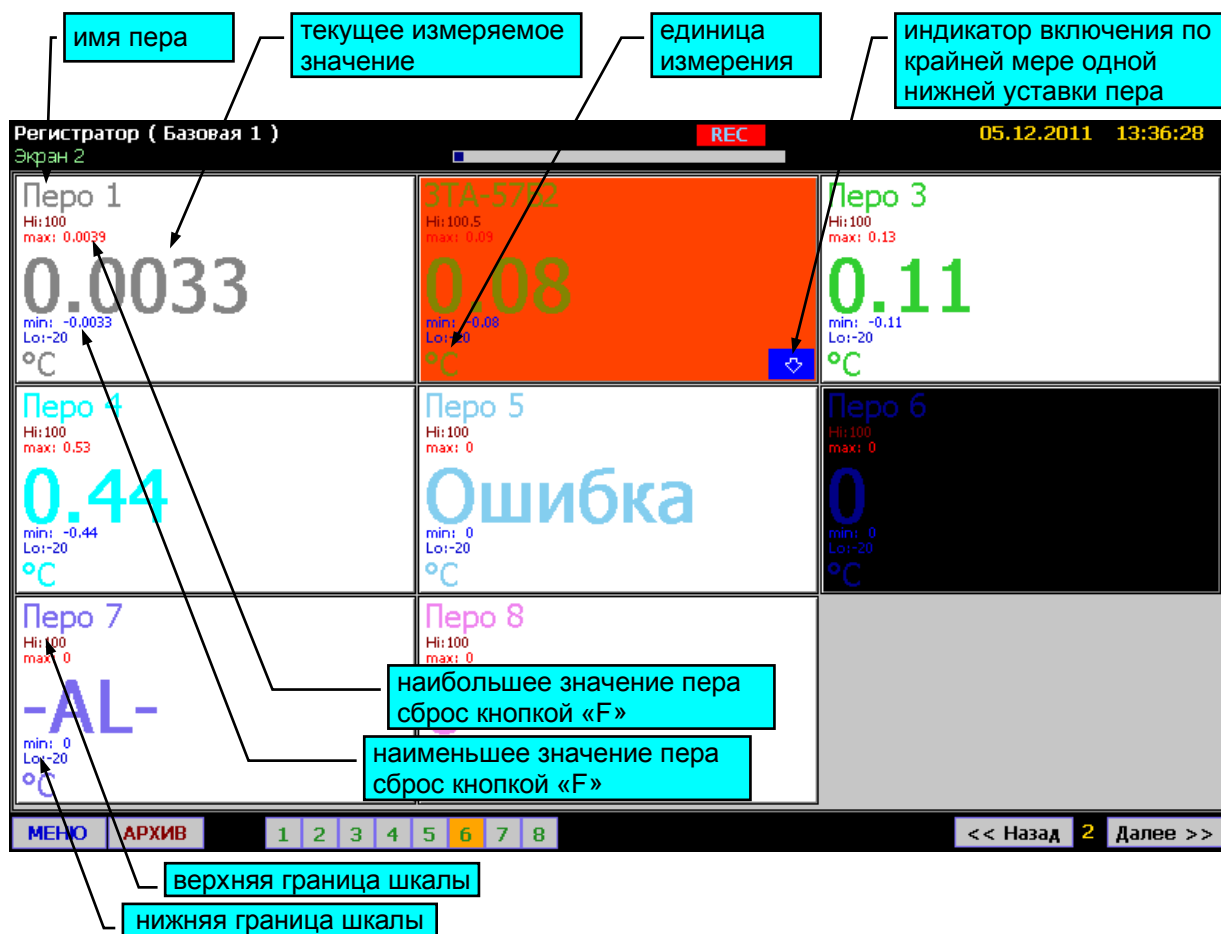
имя пера

текущее измеряемое значение

единица измерения

индикатор включения по крайней мере одной нижней уставки пера

Регистратор ( Базовая 1 )
Экран 2

REC

05.12.2011 13:36:28

Перо 1
Hi:100
max: 0.0039
0.0033
min: -0.0033
Lo:-20
°C

ЗТА-5752
Hi:100.5
max: 0.09
0.08
min: -0.08
Lo:-20
°C

Перо 3
Hi:100
max: 0.13
0.11
min: -0.11
Lo:-20
°C

Перо 4
Hi:100
max: 0.53
0.44
min: -0.44
Lo:-20
°C

Перо 5
Hi:100
max: 0
Ошибка
min: 0
Lo:-20
°C

Перо 6
Hi:100
max: 0
0
min: 0
Lo:-20
°C

Перо 7
Hi:100
max: 0
-AL-
min: 0
Lo:-20
°C

Перо 8
Hi:100
max: 0

наибольшее значение пера сброс кнопкой «F»

наименьшее значение пера сброс кнопкой «F»

МЕНЮ АРХИВ 1 2 3 4 5 6 7 8 << Назад 2 Далее >>

верхняя граница шкалы

нижняя граница шкалы